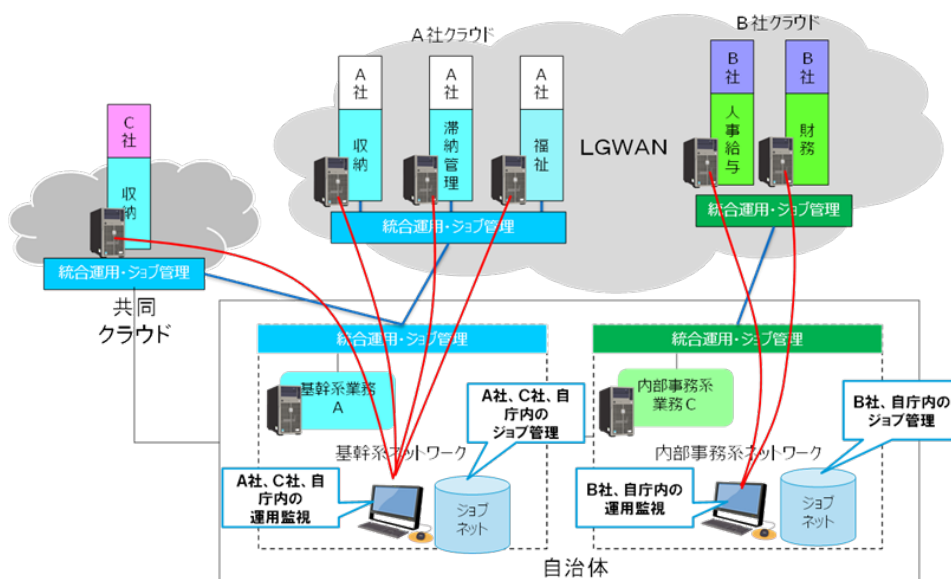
A社クラウド

B社クラウド

A社 収納

A社 滞納管理

A社 福祉

B社 人事給与

B社 財務

C社 収納

LGWAN

統合運用・ジョブ管理

統合運用・ジョブ管理

統合運用・ジョブ管理

共同クラウド

統合運用・ジョブ管理

統合運用・ジョブ管理

基幹系業務A

内部事務系業務C

A社、C社、自庁内のジョブ管理

B社、自庁内のジョブ管理

基幹系ネットワーク

内部事務系ネットワーク

A社、C社、自庁内の運用監視

B社、自庁内の運用監視

ジョブネット

ジョブネット

自治体